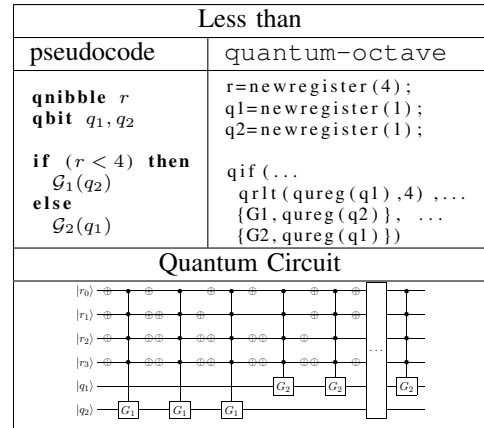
Less than

| pseudocode | quantum-octave |
|---|---|
| **qnibble** $r$ **qbit** $q_1, q_2$ **if** $(r < 4)$ **then** $\mathcal{G}_1(q_2)$ **else** $\mathcal{G}_2(q_1)$ | r=newregister(4); q1=newregister(1); q2=newregister(1); qif(... qrlt(qureg(q1),4),... {G1,qureg(q2)}, ... {G2,qureg(q1)}) |

Quantum Circuit

$|r_0\rangle$
$|r_1\rangle$
$|r_2\rangle$
$|r_3\rangle$
$|q_1\rangle$
$|q_2\rangle$

$G_1$ $G_1$ $G_1$ $G_2$ $G_2$ ... $G_2$